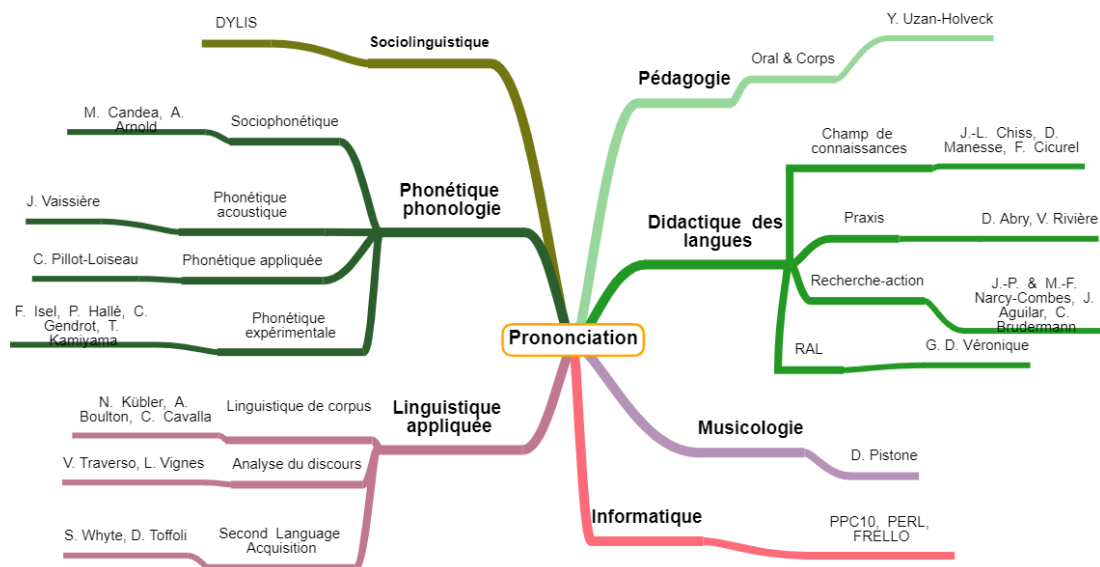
Prononciation

Sociolinguistique
DYLIS

Phonétique phonologie
Sociophonétique
M. Candea, A. Arnold
Phonétique acoustique
J. Vaissière
Phonétique appliquée
C. Pillot-Loiseau
Phonétique expérimentale
F. Isel, P. Hallé, C. Gendrot, T. Kamiyama

Linguistique appliquée
Linguistique de corpus
N. Kübler, A. Boulton, C. Cavalla
Analyse du discours
V. Traverso, L. Vignes
Second Language Acquisition
S. Whyte, D. Toffoli

Pédagogie
Oral & Corps
Y. Uzan-Holveck

Didactique des langues
Champ de connaissances
J.-L. Chiss, D. Manesse, F. Cicurel
Praxis
D. Abry, V. Rivière
Recherche-action
J.-P. & M.-F. Narcy-Combes, J. Aguilar, C. Brudermann
RAL
G. D. Véronique

Musicologie
D. Pistone

Informatique
PPC10, PERL, FRELLO